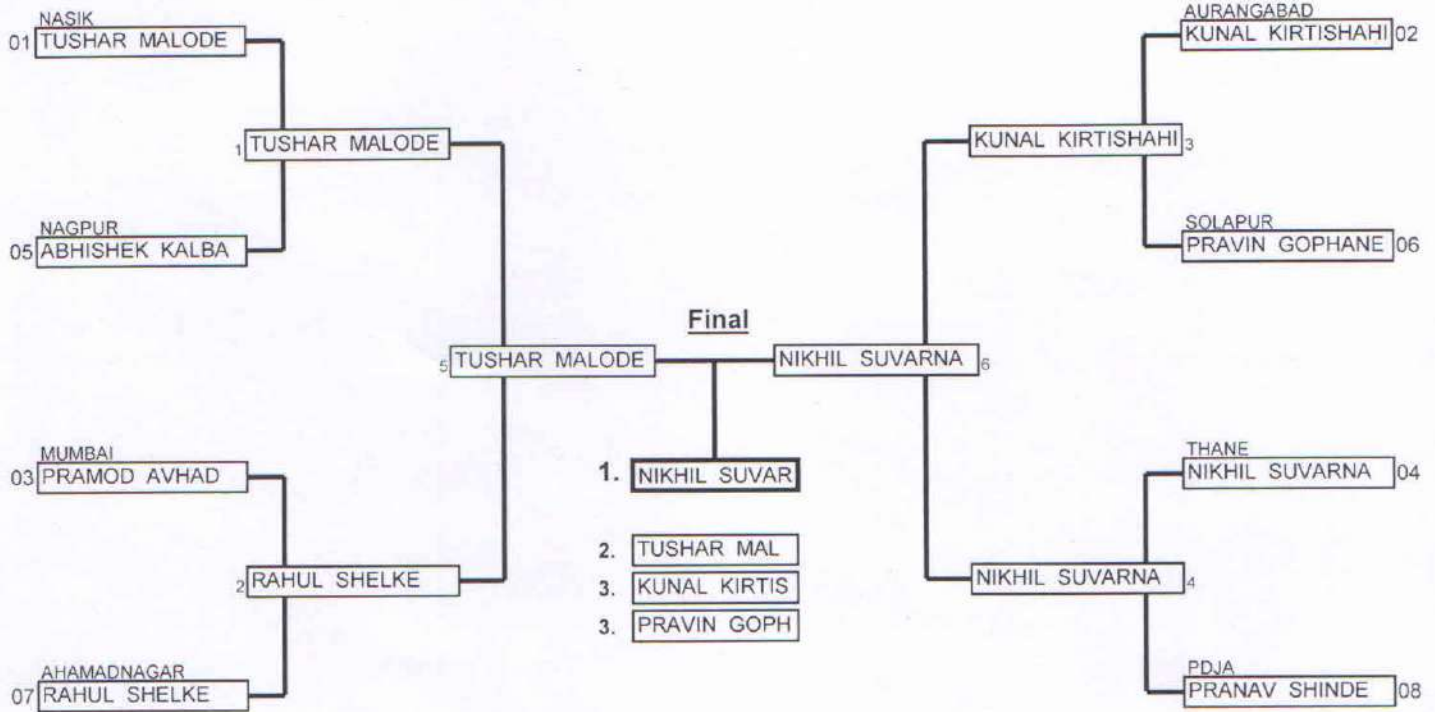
NASIK
01 TUSHAR MALODE

1 TUSHAR MALODE

NAGPUR
05 ABHISHEK KALBA

5 TUSHAR MALODE

MUMBAI
03 PRAMOD AVHAD

2 RAHUL SHELKE

AHAMADNAGAR
07 RAHUL SHELKE

AURANGABAD
KUNAL KIRTISHAHI 02

KUNAL KIRTISHAHI 3

SOLAPUR
PRAVIN GOPHANE 06

Final

NIKHIL SUVARNA 6

THANE
NIKHIL SUVARNA 04

NIKHIL SUVARNA 4

PDJA
PRANAV SHINDE 08

1. NIKHIL SUVAR

2. TUSHAR MAL

3. KUNAL KIRTIS

3. PRAVIN GOPH